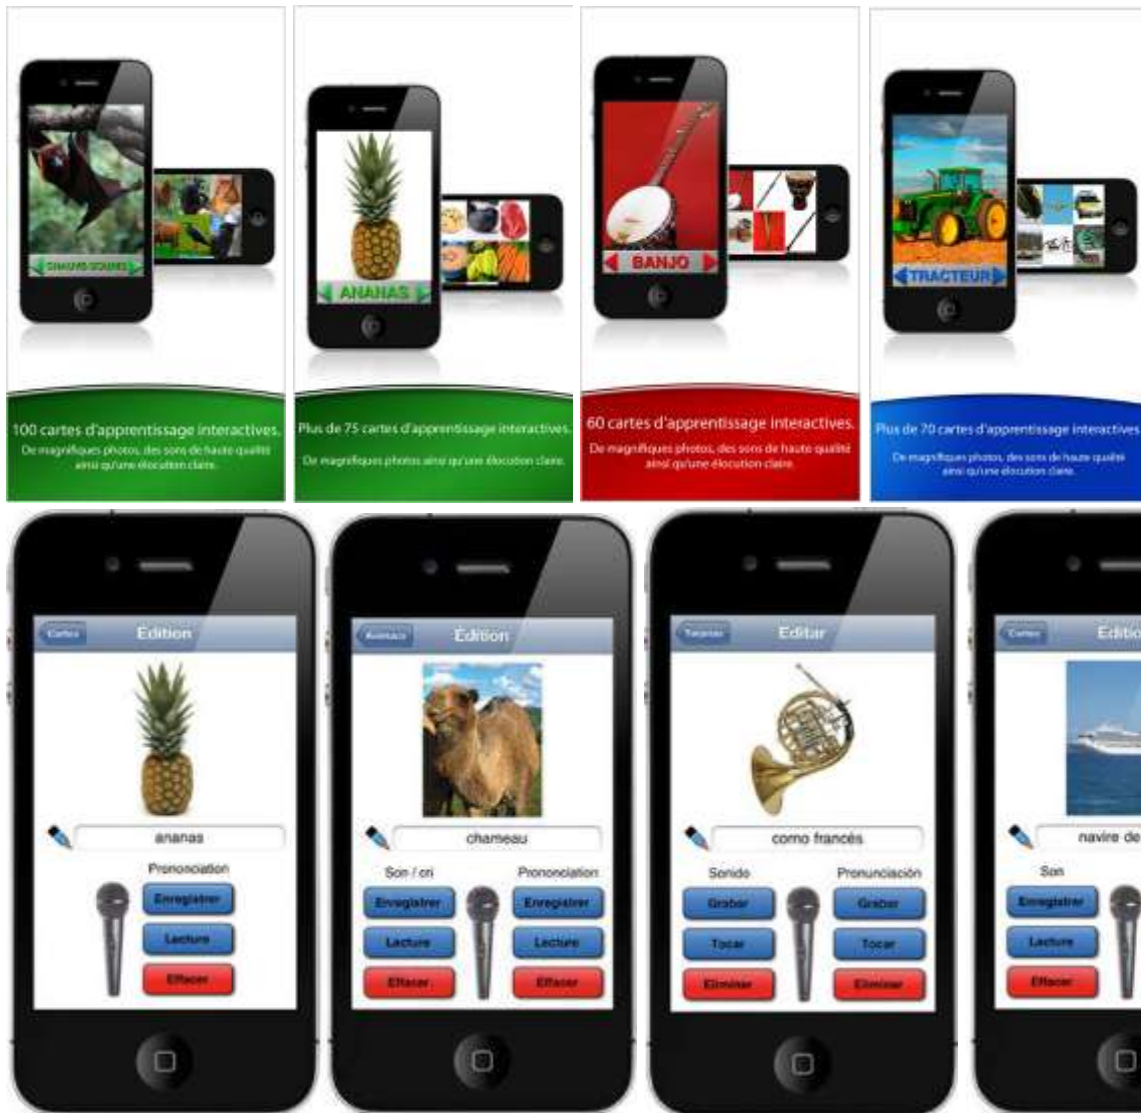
CHAUVE-SOURIS

100 cartes d'apprentissage interactives.

De magnifiques photos, des sons de haute qualité ainsi qu'une élocution claire.

ANANAS

Plus de 75 cartes d'apprentissage interactives.

De magnifiques photos ainsi qu'une élocution claire.

BANJO

60 cartes d'apprentissage interactives.

De magnifiques photos, des sons de haute qualité ainsi qu'une élocution claire.

TRACTEUR

Plus de 70 cartes d'apprentissage interactives.

De magnifiques photos, des sons de haute qualité ainsi qu'une élocution claire.

Cartes

Edition

ananas

Prononciation

Enregistrer

Lecture

Effacer

Animaux

Edition

chameau

Son / cri

Prononciation

Enregistrer

Enregistrer

Lecture

Lecture

Effacer

Effacer

Tarjetas

Editar

corno francés

Sonido

Pronunciación

Grabar

Grabar

Tocar

Tocar

Eliminar

Eliminar

Cartes

Editio

navire de

Son

Enregistrer

Lecture

Effacer